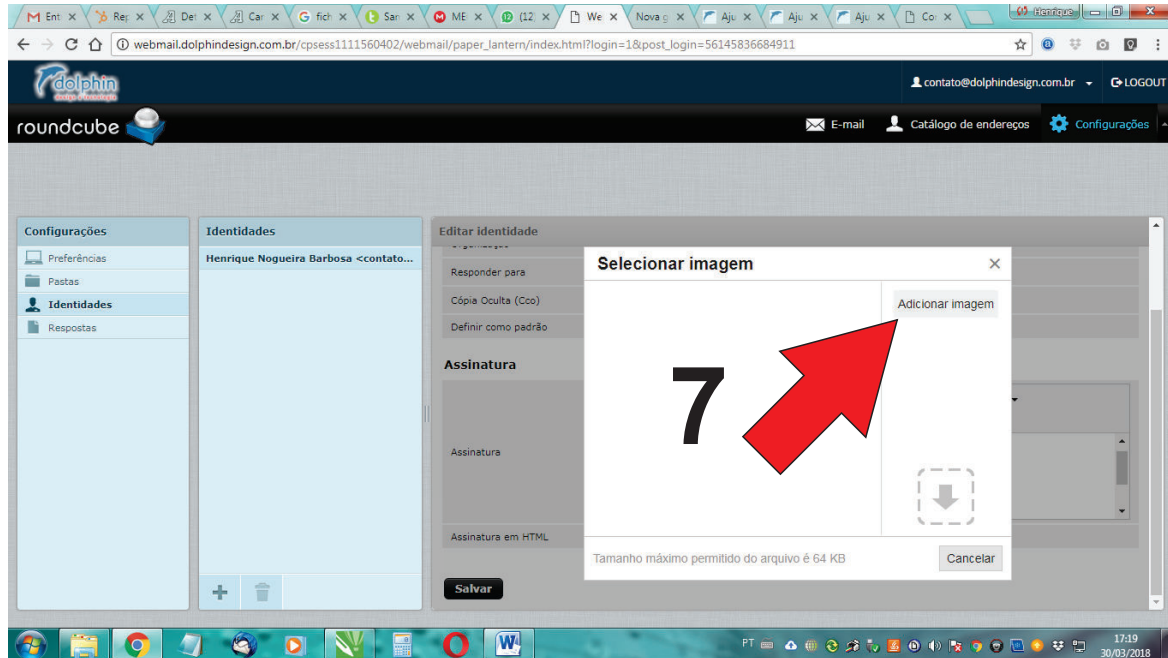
Ent × Rep × Det × Car × fich × Sar × ME × (12) × We × Nova g × Aju × Aju × Aju × Co × Henrique

webmail.dolphindesign.com.br/cpsess1111560402/webmail/paper_lantern/index.html?login=1&post_login=56145836684911

dolphin

contato@dolphindesign.com.br LOGOUT

roundcube

E-mail Catálogo de endereços Configurações

Configurações
Preferências
Pastas
Identidades
Respostas

Identidades
Henrique Nogueira Barbosa <contato...

Editar identidade
Responder para
Cópia Oculta (Cco)
Definir como padrão

Assinatura
Assinatura
Assinatura em HTML

Salvar

Selecionar imagem
Adicionar imagem
7
Tamanho máximo permitido do arquivo é 64 KB
Cancelar

PT 17:19 30/03/2018